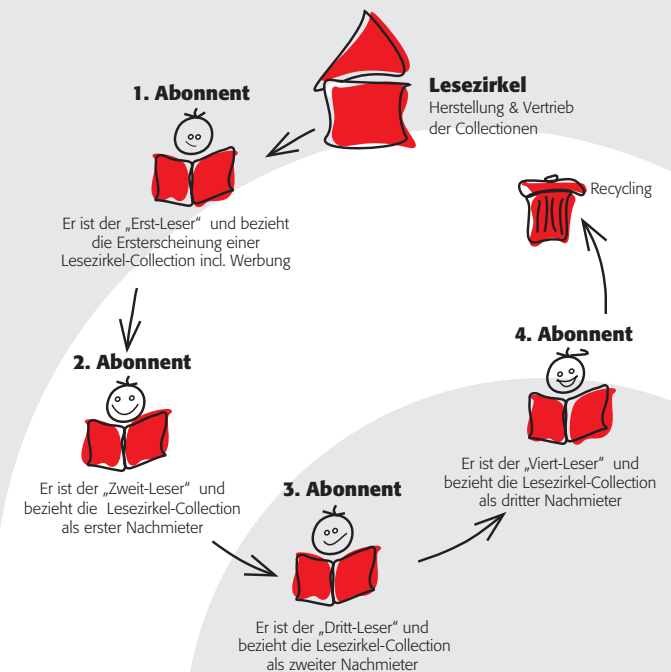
**Lesezirkel**
Herstellung & Vertrieb der Collectionen

**1. Abonnent**

Er ist der „Erst-Leser" und bezieht die Ersterscheinung einer Lesezirkel-Collection incl. Werbung

**2. Abonnent**

Er ist der „Zweit-Leser" und bezieht die Lesezirkel-Collection als erster Nachmieter

**3. Abonnent**

Er ist der „Dritt-Leser" und bezieht die Lesezirkel-Collection als zweiter Nachmieter

**4. Abonnent**

Er ist der „Viert-Leser" und bezieht die Lesezirkel-Collection als dritter Nachmieter

Recycling